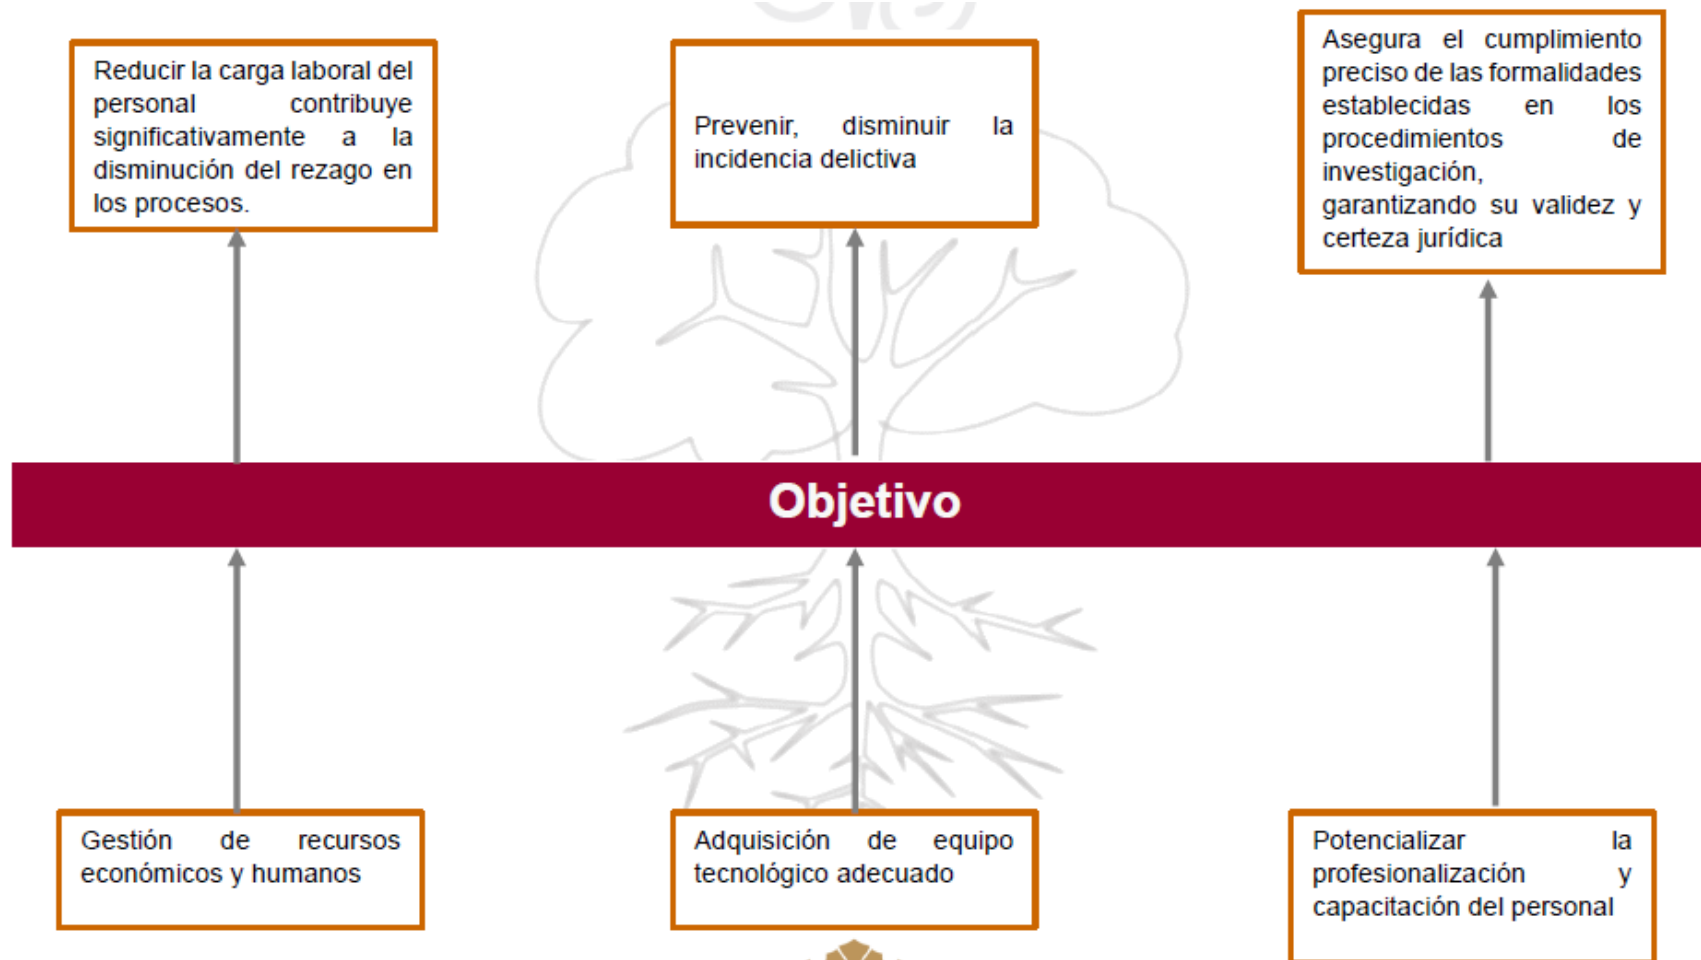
Reducir la carga laboral del personal contribuye significativamente a la disminución del rezago en los procesos.

Prevenir, disminuir la incidencia delictiva

Asegura el cumplimiento preciso de las formalidades establecidas en los procedimientos de investigación, garantizando su validez y certeza jurídica

Objetivo

Gestión de recursos económicos y humanos

Adquisición de equipo tecnológico adecuado

Potencializar la profesionalización y capacitación del personal